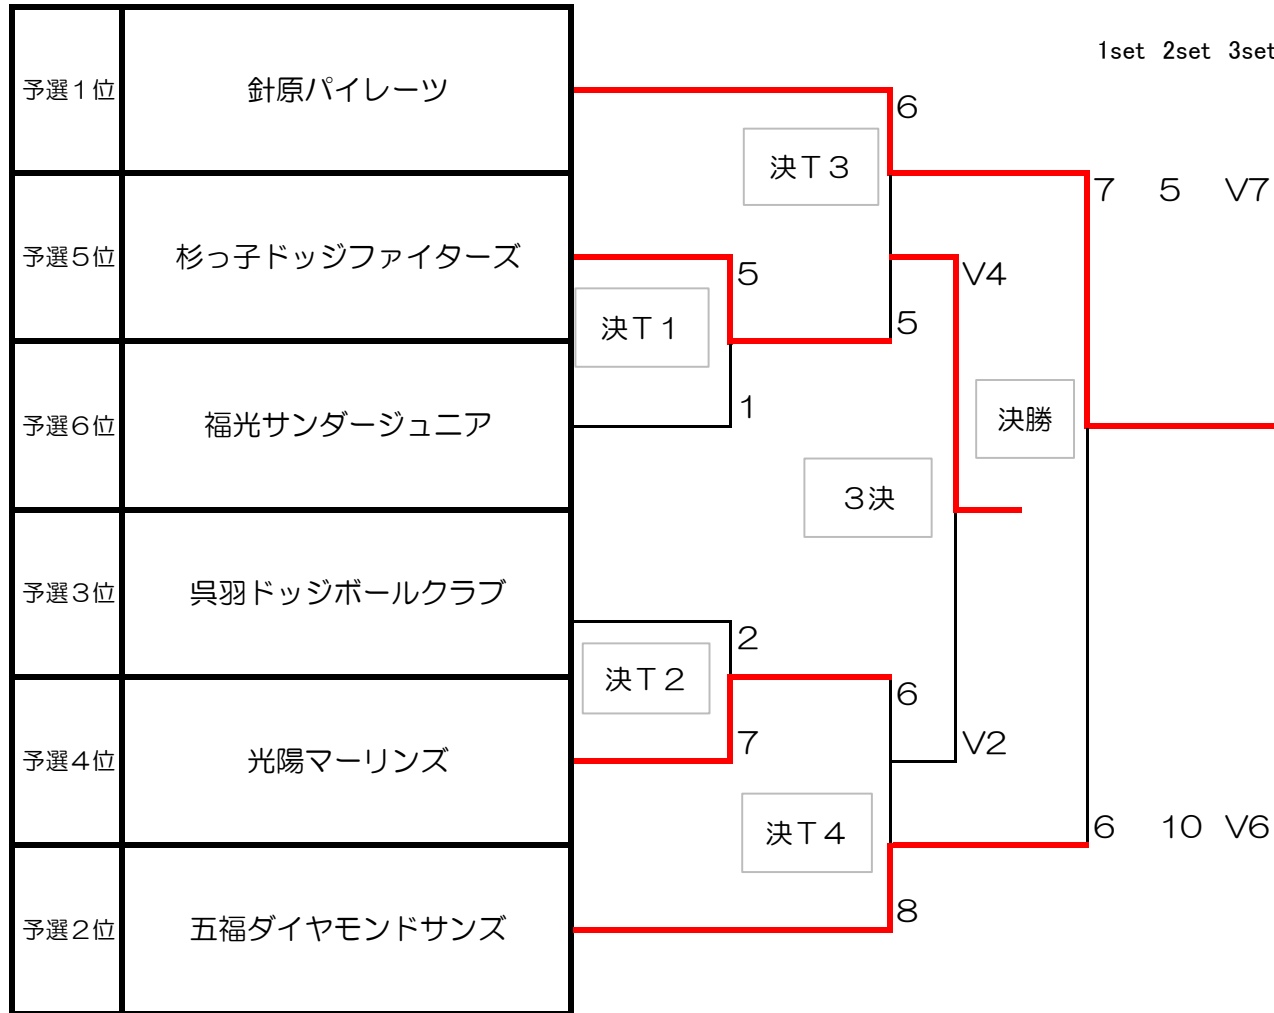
| 予選１位 | 針原パイレーツ |
|---|---|
| 予選５位 | 杉っ子ドッジファイターズ |
| 予選６位 | 福光サンダージュニア |
| 予選３位 | 呉羽ドッジボールクラブ |
| 予選４位 | 光陽マーリンズ |
| 予選２位 | 五福ダイヤモンドサンズ |

1set 2set 3set

6
決Ｔ３
7 5 V7
5
V4
決Ｔ１
5
1
決勝
３決
2
決Ｔ２
6
7
V2
決Ｔ４
6 10 V6
8